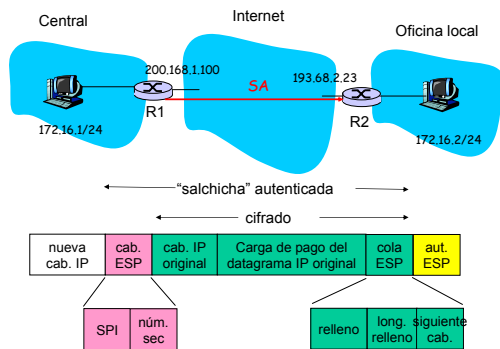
Central

Internet

Oficina local

200.168.1.100

SA

193.68.2.23

R1

R2

172.16.1/24

172.16.2/24

"salchicha" autenticada

cifrado

| nueva cab. IP | cab. ESP | cab. IP original | Carga de pago del datagrama IP original | cola ESP | aut. ESP |
|---|---|---|---|---|---|

| SPI | núm. sec |
|---|---|

| relleno | long. relleno | siguiente cab. |
|---|---|---|